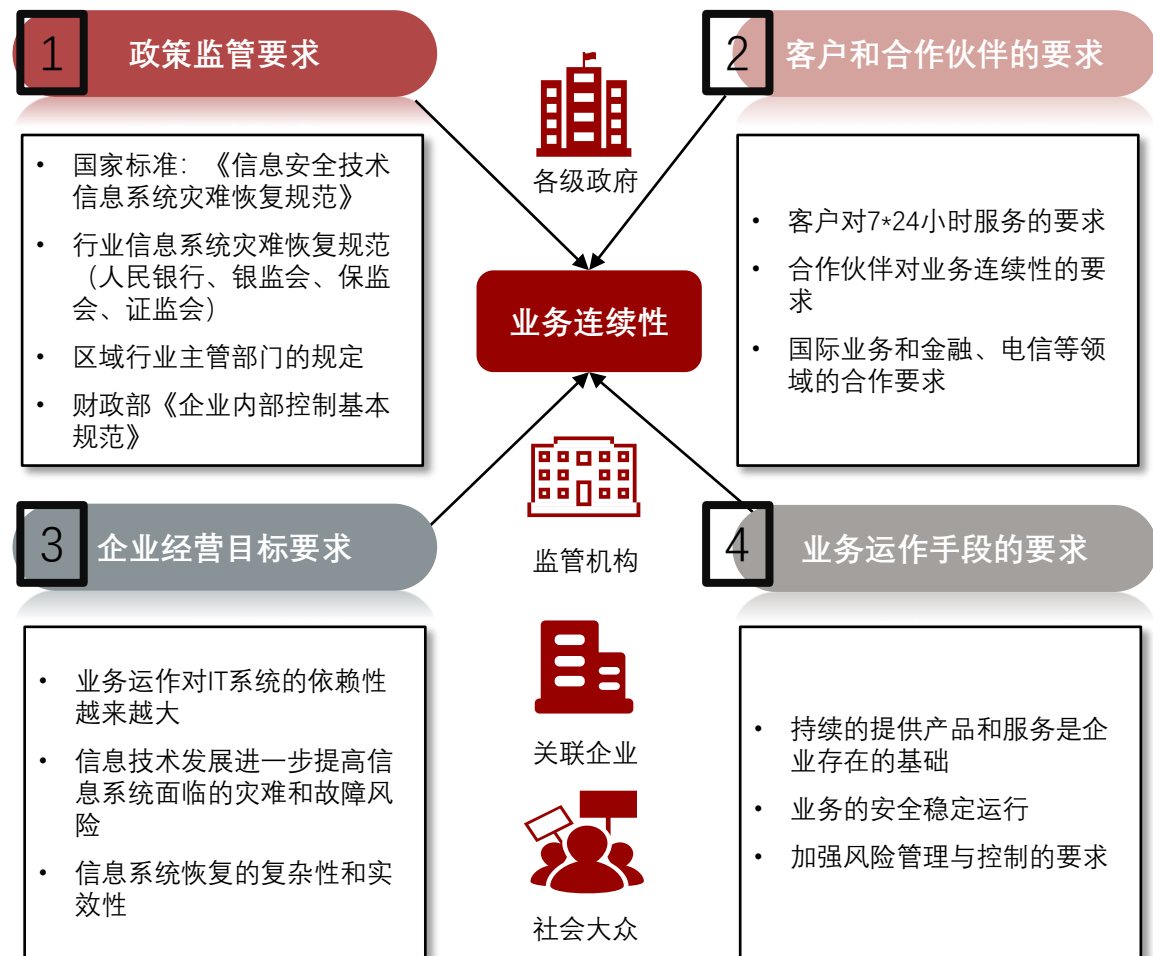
1 政策监管要求

• 国家标准：《信息安全技术信息系统灾难恢复规范》
• 行业信息系统灾难恢复规范（人民银行、银监会、保监会、证监会）
• 区域行业主管部门的规定
• 财政部《企业内部控制基本规范》

2 客户和合作伙伴的要求

• 客户对7*24小时服务的要求
• 合作伙伴对业务连续性的要求
• 国际业务和金融、电信等领域的合作要求

各级政府

业务连续性

监管机构

关联企业

社会大众

3 企业经营目标要求

• 业务运作对IT系统的依赖性越来越大
• 信息技术发展进一步提高信息系统面临的灾难和故障风险
• 信息系统恢复的复杂性和实效性

4 业务运作手段的要求

• 持续的提供产品和服务是企业存在的基础
• 业务的安全稳定运行
• 加强风险管理与控制的要求